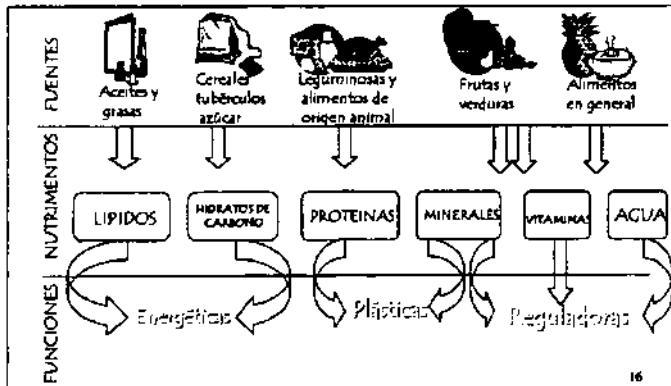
FUENTES

Aceites y grasas

Cereales tubérculos azúcar

Leguminosas y alimentos de origen animal

Frutas y verduras

Alimentos en general

NUTRIMENTOS

LIPIDOS

HIDRATOS DE CARBONO

PROTEINAS

MINERALES

VITAMINAS

AGUA

FUNCIONES

Energéticas

Plásticas

Reguladoras

16